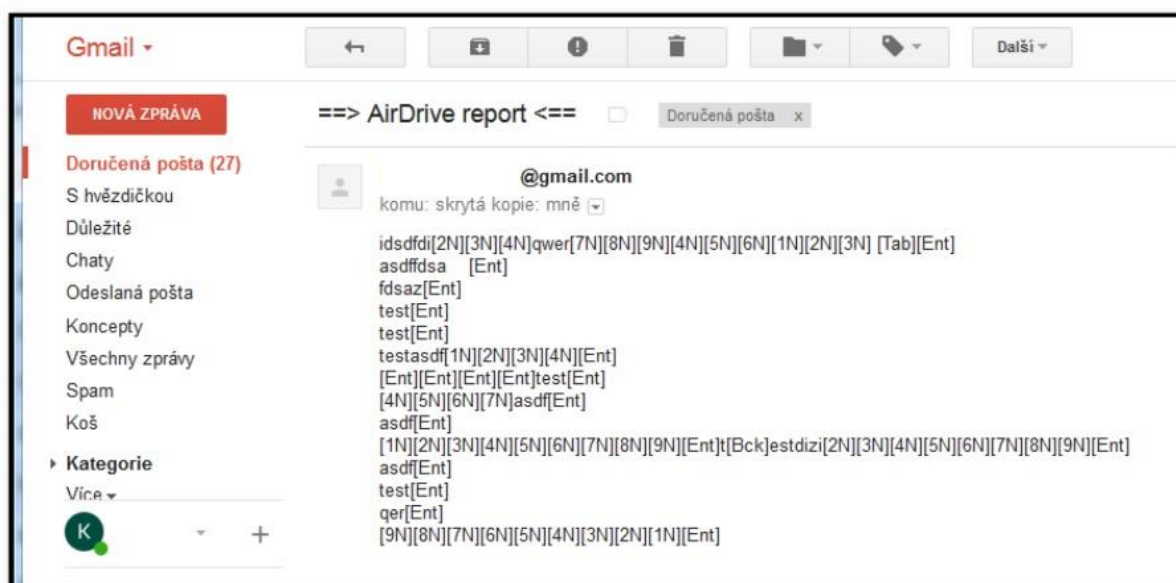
Gmail ▾

Další ▾

NOVÁ ZPRÁVA

Doručená pošta (27)
S hvězdičkou
Důležité
Chaty
Odeslaná pošta
Koncepty
Všechny zprávy
Spam
Koš
Kategorie
Více ▾

K

+

==> AirDrive report <==

Doručená pošta x

@gmail.com
komu: skrytá kopie: mně

idsdfdi[2N][3N][4N]qwer[7N][8N][9N][4N][5N][6N][1N][2N][3N] [Tab][Ent]
asdffdsa [Ent]
fdsaz[Ent]
test[Ent]
test[Ent]
testasdf[1N][2N][3N][4N][Ent]
[Ent][Ent][Ent][Ent]test[Ent]
[4N][5N][6N][7N]asdf[Ent]
asdf[Ent]
[1N][2N][3N][4N][5N][6N][7N][8N][9N][Ent]t[Bck]estdizi[2N][3N][4N][5N][6N][7N][8N][9N][Ent]
asdf[Ent]
test[Ent]
qer[Ent]
[9N][8N][7N][6N][5N][4N][3N][2N][1N][Ent]